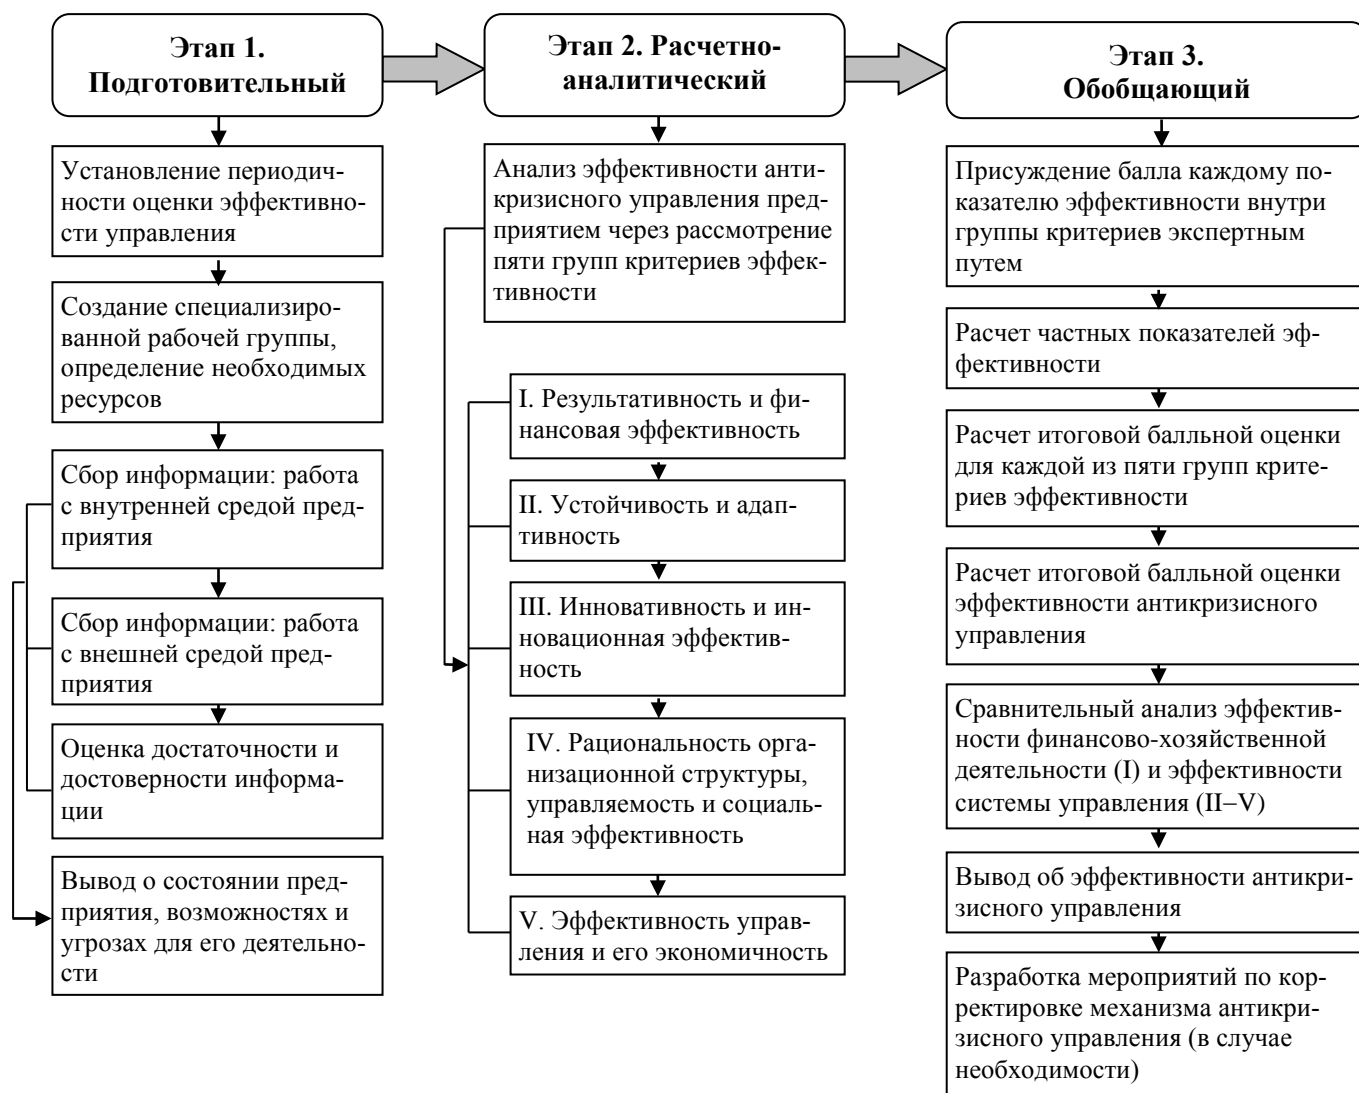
Этап 1. Подготовительный

Установление периодичности оценки эффективности управления

Создание специализированной рабочей группы, определение необходимых ресурсов

Сбор информации: работа с внутренней средой предприятия

Сбор информации: работа с внешней средой предприятия

Оценка достаточности и достоверности информации

Вывод о состоянии предприятия, возможностях и угрозах для его деятельности

Этап 2. Расчетно-аналитический

Анализ эффективности антикризисного управления предприятием через рассмотрение пяти групп критериев эффективности

I. Результативность и финансовая эффективность

II. Устойчивость и адаптивность

III. Инновативность и инновационная эффективность

IV. Рациональность организационной структуры, управляемость и социальная эффективность

V. Эффективность управления и его экономичность

Этап 3. Обобщающий

Присуждение балла каждому показателю эффективности внутри группы критериев экспертным путем

Расчет частных показателей эффективности

Расчет итоговой балльной оценки для каждой из пяти групп критериев эффективности

Расчет итоговой балльной оценки эффективности антикризисного управления

Сравнительный анализ эффективности финансово-хозяйственной деятельности (I) и эффективности системы управления (II–V)

Вывод об эффективности антикризисного управления

Разработка мероприятий по корректировке механизма антикризисного управления (в случае необходимости)